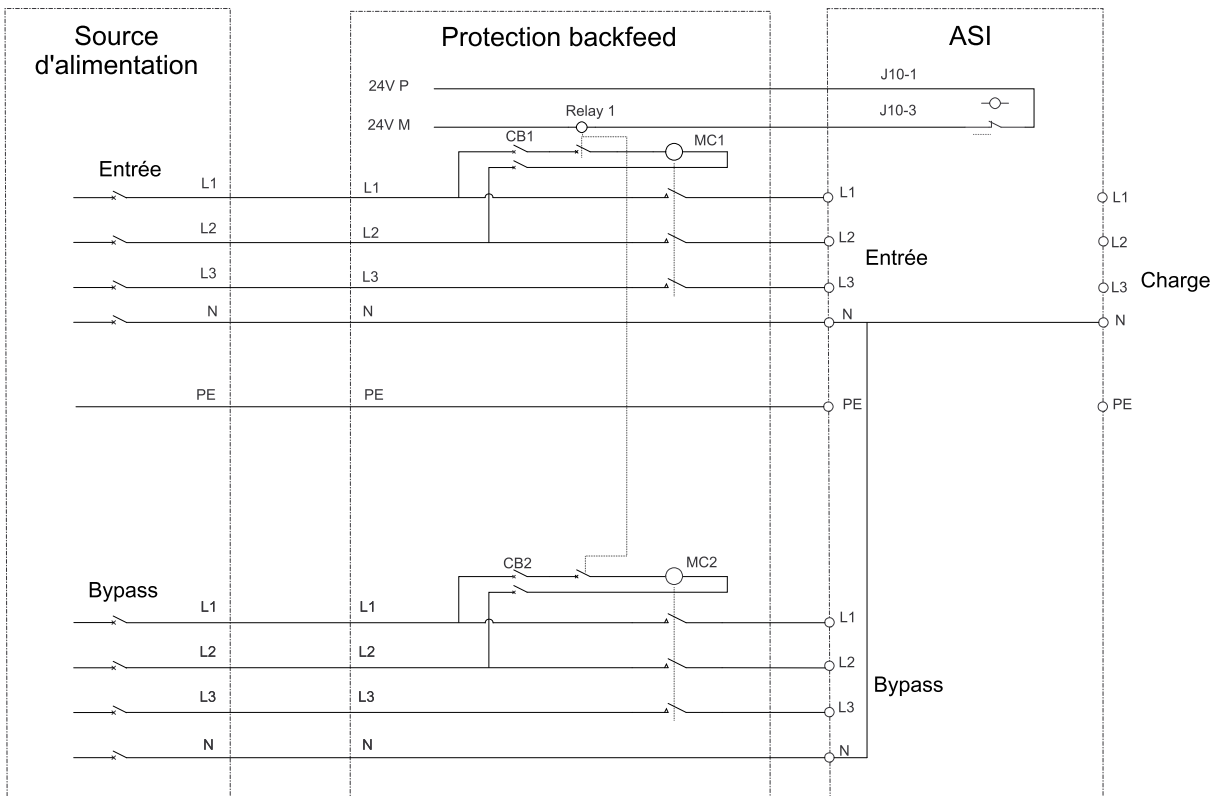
Source d'alimentation

Protection backfeed

ASI

24V P

J10-1

Relay 1

24V M

J10-3

CB1

MC1

Entrée

L1

L1

L1

L1

L2

L2

L2

L2

Entrée

L3

L3

L3

L3

Charge

N

N

N

N

PE

PE

PE

PE

CB2

MC2

Bypass

L1

L1

L1

L2

L2

L2

Bypass

L3

L3

L3

N

N

N